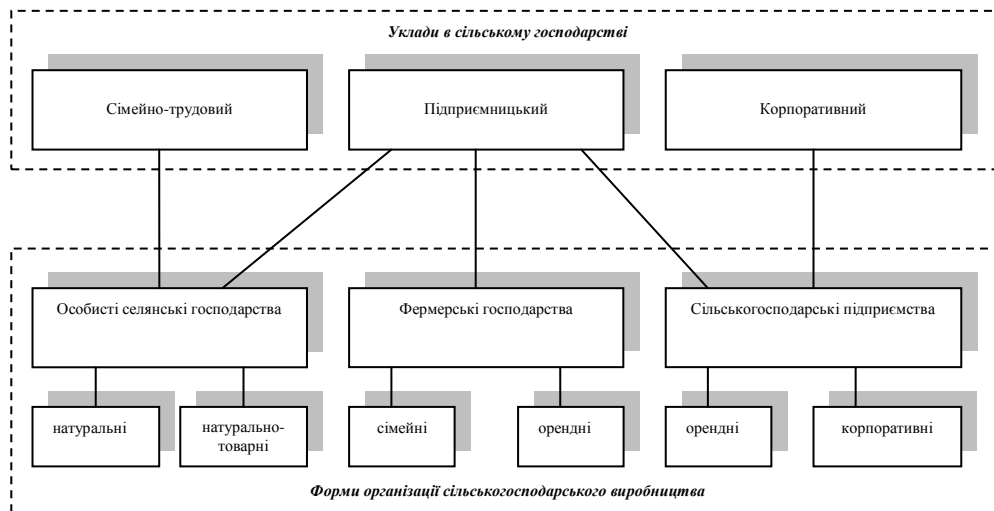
Уклади в сільському господарстві

Сімейно-трудовий

Підприємницький

Корпоративний

Особисті селянські господарства

Фермерські господарства

Сільськогосподарські підприємства

натуральні

натурально-товарні

сімейні

орендні

орендні

корпоративні

Форми організації сільськогосподарського виробництва